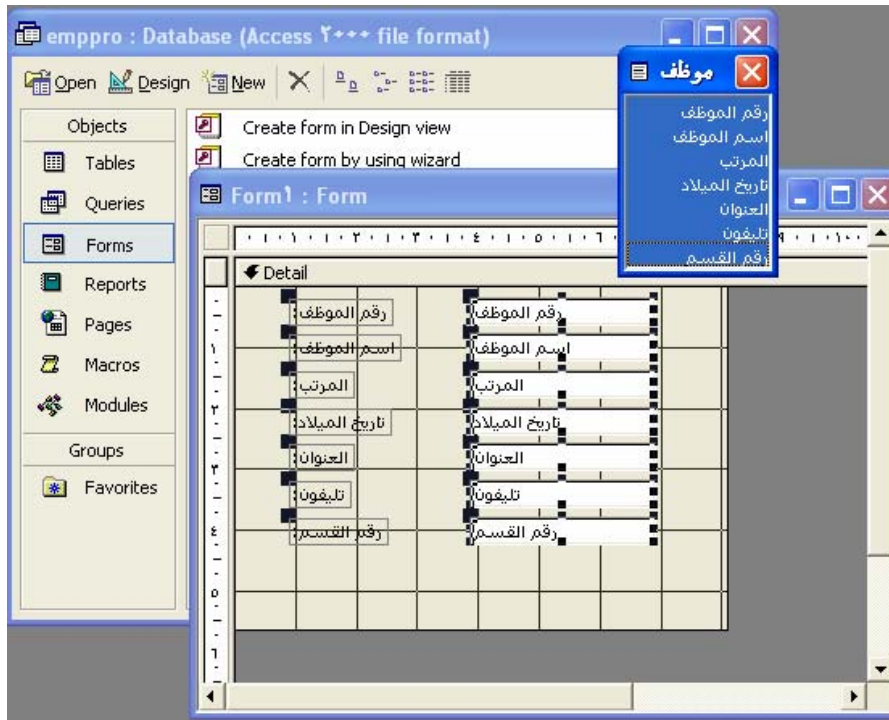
emppro : Database (Access ٢٠٠٠ file format)

Open Design New

Objects
Tables
Queries
Forms
Reports
Pages
Macros
Modules
Groups
Favorites

Create form in Design view
Create form by using wizard

موظف
رقم الموظف
اسم الموظف
المرتب
تاريخ الميلاد
العنوان
تليفون
رقم القسم

Form١ : Form

١ ٢ ٣ ٤ ٥ ٦ ٩ ١٠

Detail

رقم الموظف: رقم الموظف
اسم الموظف: اسم الموظف
المرتب: المرتب
تاريخ الميلاد: تاريخ الميلاد
العنوان: العنوان
تليفون: تليفون
رقم القسم: رقم القسم

١ ٢ ٣ ٤ ٥ ٦